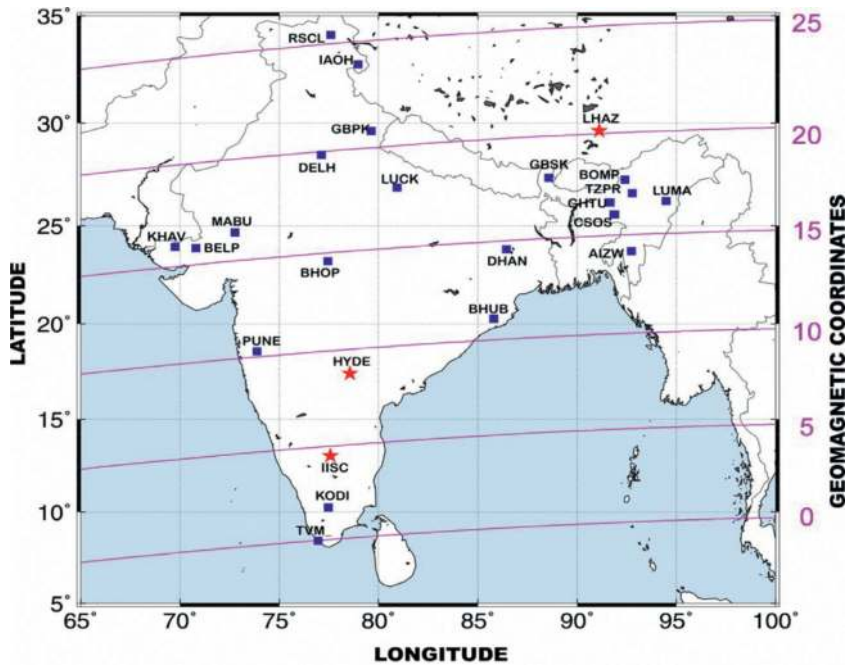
35° 30° 25° 20° 15° 10° 5°

LATITUDE

RSCL
IAOH
GBPK
LHAZ
DELH
LUCK
GBSK
BOMP
TZPR
LUMA
GHTU
CSOS
MABU
KHAV
BELP
BHOP
DHAN
AIZW
BHUB
PUNE
HYDE
IISC
KODI
TVM

65° 70° 75° 80° 85° 90° 95° 100°

LONGITUDE

25 20 15 10 5 0

GEOMAGNETIC COORDINATES